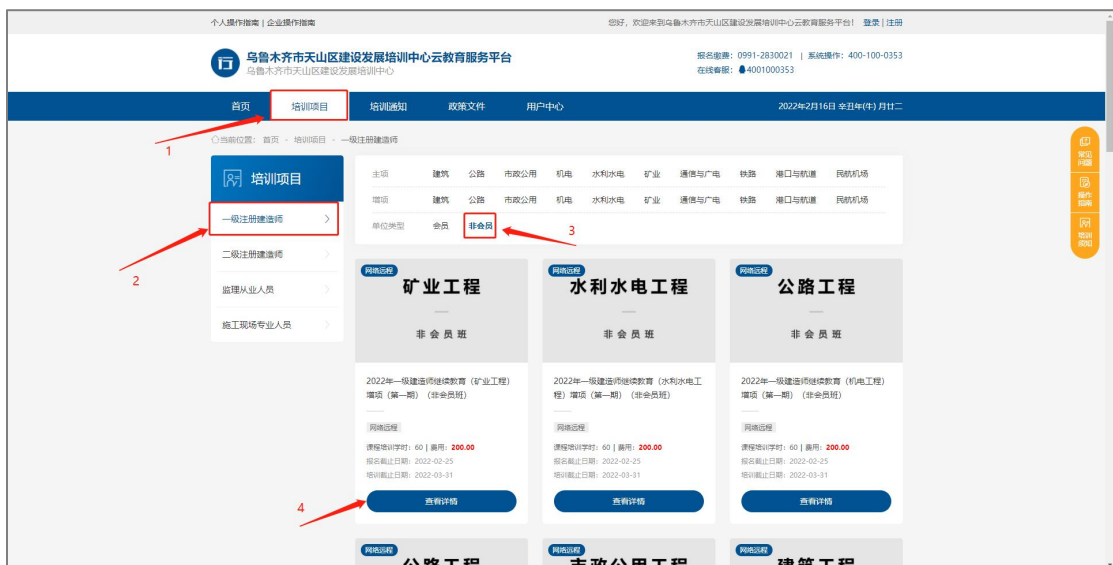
个人操作指南 | 企业操作指南

您好，欢迎来到乌鲁木齐市天山区建设发展培训中心云教育服务平台！ 登录 | 注册

乌鲁木齐市天山区建设发展培训中心云教育服务平台
乌鲁木齐市天山区建设发展培训中心

报名缴费：0991-2830021 | 系统操作：400-100-0353
在线客服：4001000353

首页 培训项目 培训通知 政策文件 用户中心

2022年2月16日 辛丑年(牛) 月廿二

当前位置： 首页 › 培训项目 › 一级注册建造师

1

培训项目

一级注册建造师
二级注册建造师
监理从业人员
施工现场专业人员

2

| 主项 | 建筑 | 公路 | 市政公用 | 机电 | 水利水电 | 矿业 | 通信与广电 | 铁路 | 港口与航道 | 民航机场 |
|---|---|---|---|---|---|---|---|---|---|---|
| 增项 | 建筑 | 公路 | 市政公用 | 机电 | 水利水电 | 矿业 | 通信与广电 | 铁路 | 港口与航道 | 民航机场 |
| 单位类型 | 会员 | 非会员 | | | | | | | | |

3

常见问题
操作指南
培训须知

网络远程
矿业工程
非会员班
2022年一级建造师继续教育（矿业工程）增项（第一期）（非会员班）
网络远程
课程培训学时：60 | 费用：200.00
报名截止日期：2022-02-25
培训截止日期：2022-03-31
查看详情

网络远程
水利水电工程
非会员班
2022年一级建造师继续教育（水利水电工程）增项（第一期）（非会员班）
网络远程
课程培训学时：60 | 费用：200.00
报名截止日期：2022-02-25
培训截止日期：2022-03-31
查看详情

网络远程
公路工程
非会员班
2022年一级建造师继续教育（机电工程）增项（第一期）（非会员班）
网络远程
课程培训学时：60 | 费用：200.00
报名截止日期：2022-02-25
培训截止日期：2022-03-31
查看详情

4

网络远程
公路工程

网络远程
市政公用工程

网络远程
建筑工程